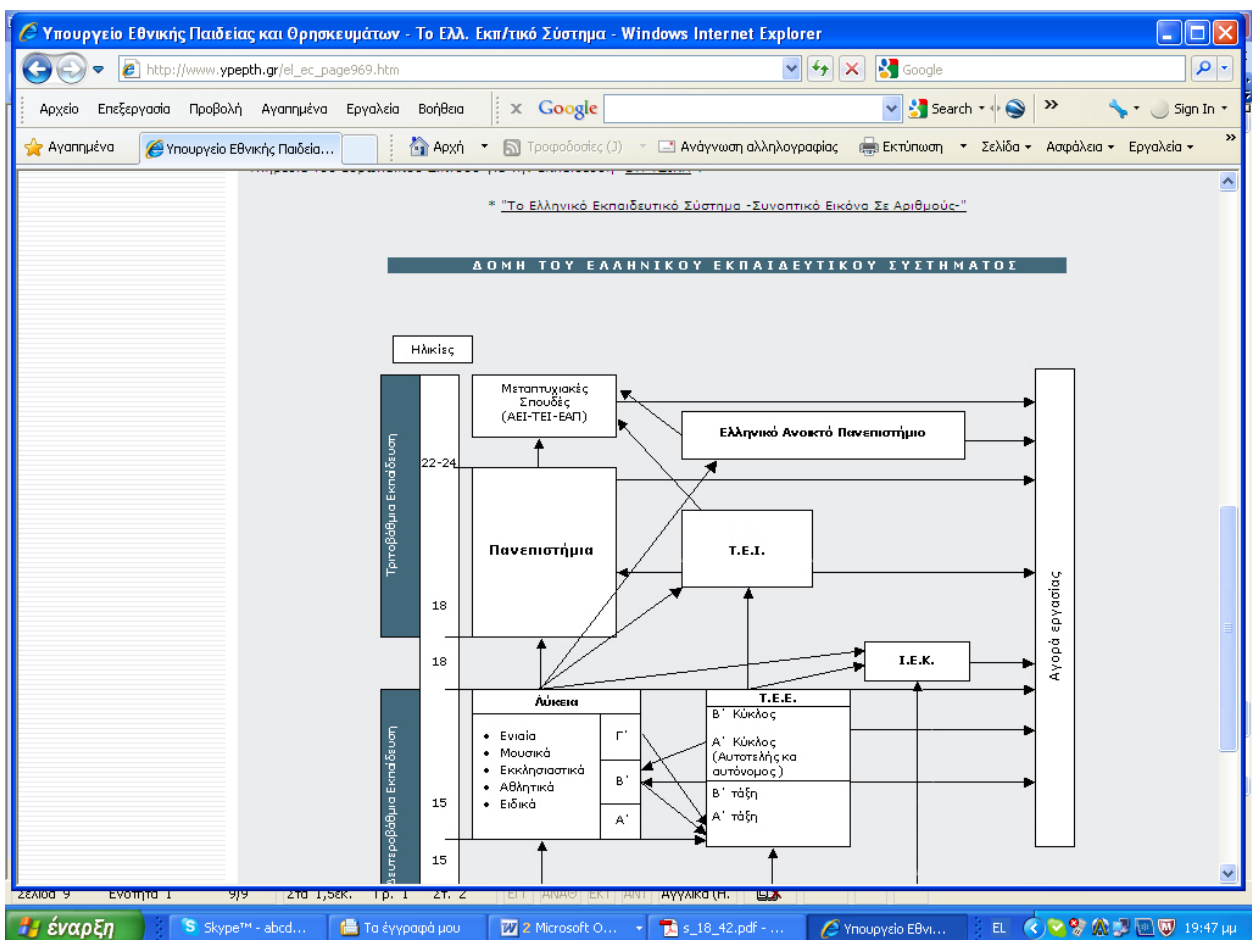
Υπουργείο Εθνικής Παιδείας και Θρησκευμάτων - Το Ελλ. Εκπ/τικό Σύστημα - Windows Internet Explorer

http://www.ypepth.gr/el_ec_page969.htm

Google

Αρχείο Επεξεργασία Προβολή Αγαπημένα Εργαλεία Βοήθεια

Google

Search

Sign In

Αγαπημένα

Υπουργείο Εθνικής Παιδεία...

Αρχή

Τροφοδοσίες (J)

Ανάγνωση αλληλογραφίας

Εκτύπωση

Σελίδα

Ασφάλεια

Εργαλεία

* "Το Ελληνικό Εκπαιδευτικό Σύστημα -Συνοπτικό Εικόνα Σε Αριθμούς-"

ΔΟΜΗ ΤΟΥ ΕΛΛΗΝΙΚΟΥ ΕΚΠΑΙΔΕΥΤΙΚΟΥ ΣΥΣΤΗΜΑΤΟΣ

Ηλικίες

Τριτοβάθμια Εκπαίδευση

Δευτεροβάθμια Εκπαίδευση

Μεταπτυχιακές Σπουδές (ΑΕΙ-ΤΕΙ-ΕΑΠ)

Ελληνικό Ανοικτό Πανεπιστήμιο

22-24

Πανεπιστήμια

Τ.Ε.Ι.

18

18

Ι.Ε.Κ.

Αγορά εργασίας

Λύκεια

• Ενιαία
• Μουσικά
• Εκκλησιαστικά
• Αθλητικά
• Ειδικά

Γ'

Β'

Α'

Τ.Ε.Ε.

Β' Κύκλος

Α' Κύκλος (Αυτοτελής κα αυτόνομος)

Β' τάξη

Α' τάξη

15

15

Σελίδα 9 Ενότητα 1 9/9 Στα 1,5εκ. Γρ. 1 Στ. 2 ΕΓΓ ΑΝΑΘ ΕΚΤ ΑΝΤ Αγγλικά (Η.

έναρξη

Skype™ - abcd...

Τα έγγραφά μου

2 Microsoft O...

s_18_42.pdf - ...

Υπουργείο Εθνι...

EL

19:47 μμ